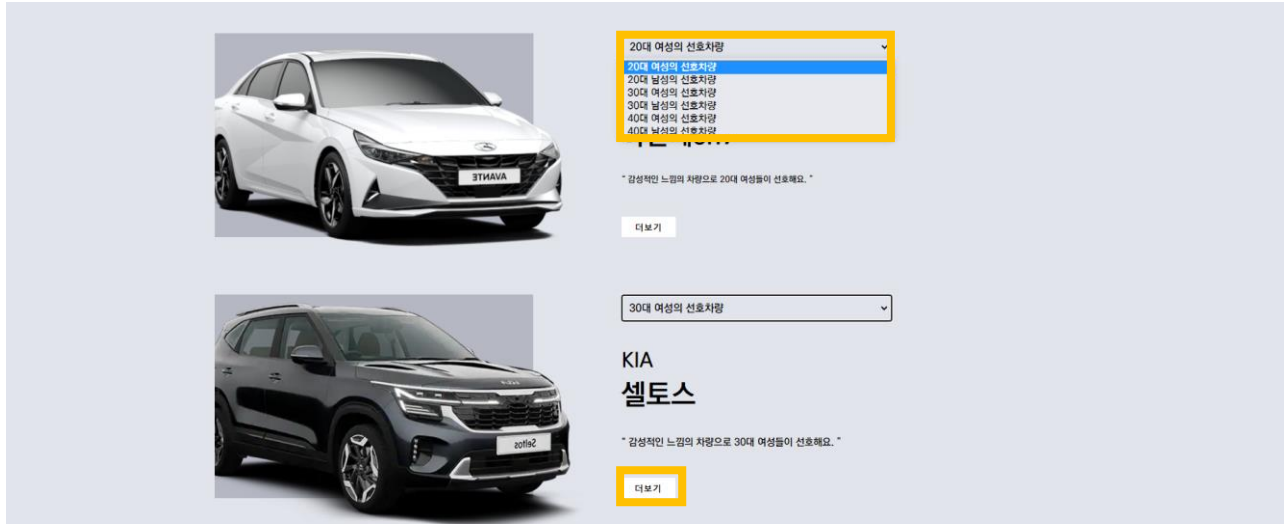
AVANTE

20대 여성의 선호차량

20대 여성의 선호차량
20대 남성의 선호차량
30대 여성의 선호차량
30대 남성의 선호차량
40대 여성의 선호차량
40대 남성의 선호차량

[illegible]

" 감성적인 느낌의 차량으로 20대 여성들이 선호해요. "

더보기

Seltos

30대 여성의 선호차량

KIA

셀토스

" 감성적인 느낌의 차량으로 30대 여성들이 선호해요. "

더보기